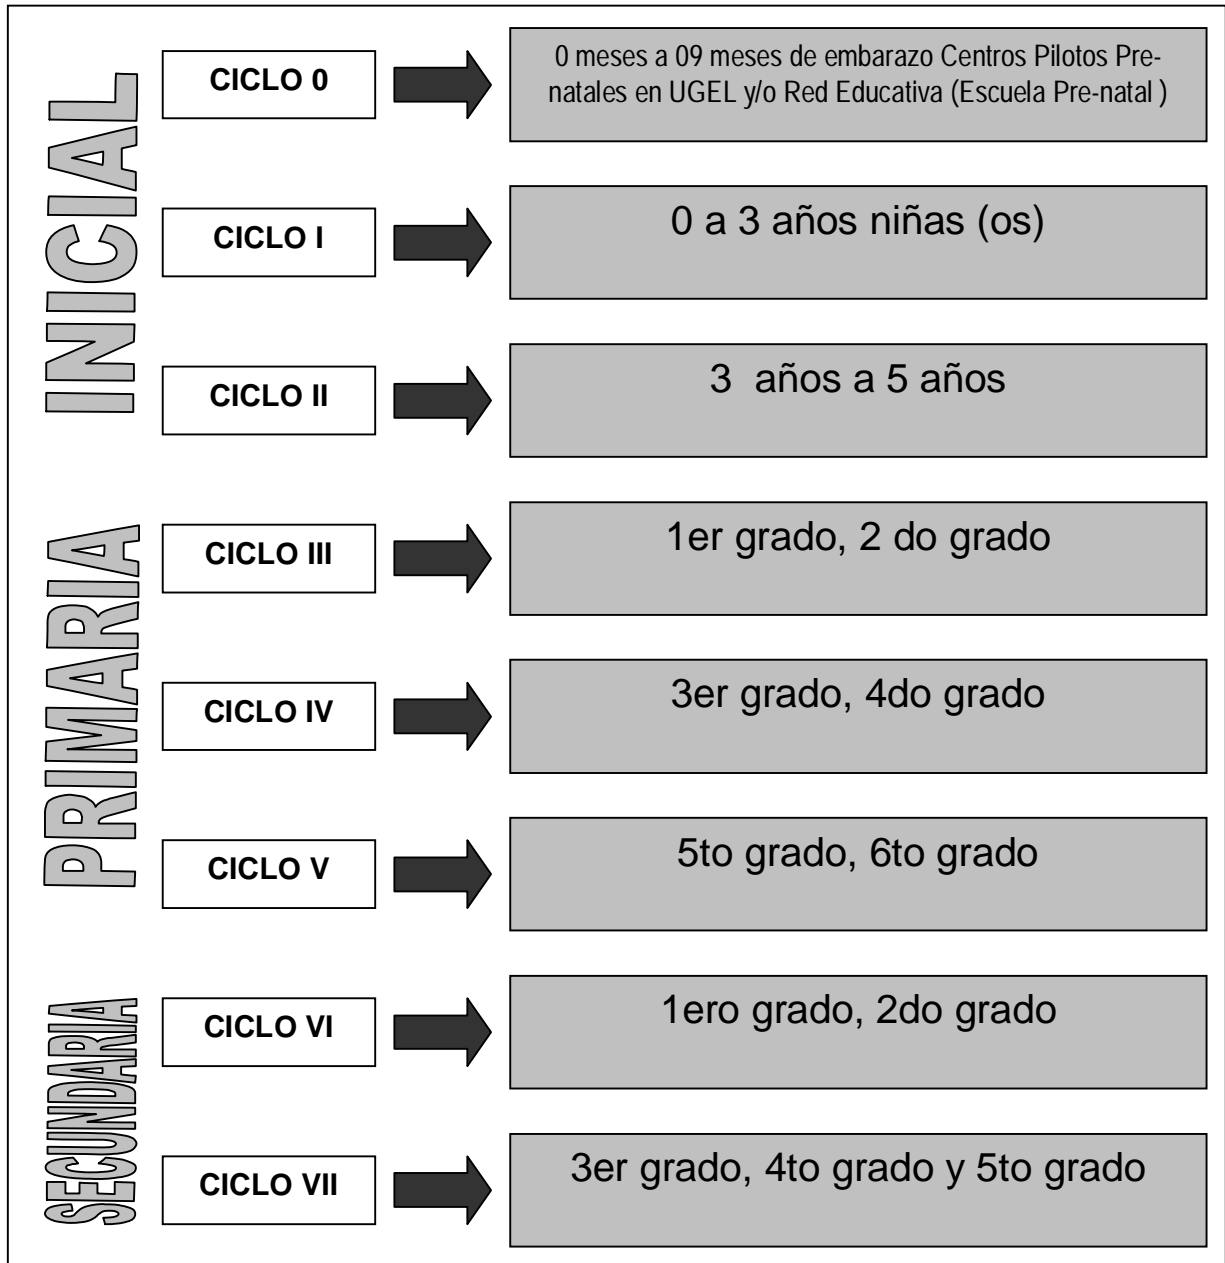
INICIAL

CICLO 0

0 meses a 09 meses de embarazo Centros Pilotos Prenatales en UGEL y/o Red Educativa (Escuela Pre-natal )

CICLO I

0 a 3 años niñas (os)

CICLO II

3 años a 5 años

PRIMARIA

CICLO III

1er grado, 2 do grado

CICLO IV

3er grado, 4do grado

CICLO V

5to grado, 6to grado

SECUNDARIA

CICLO VI

1ero grado, 2do grado

CICLO VII

3er grado, 4to grado y 5to grado